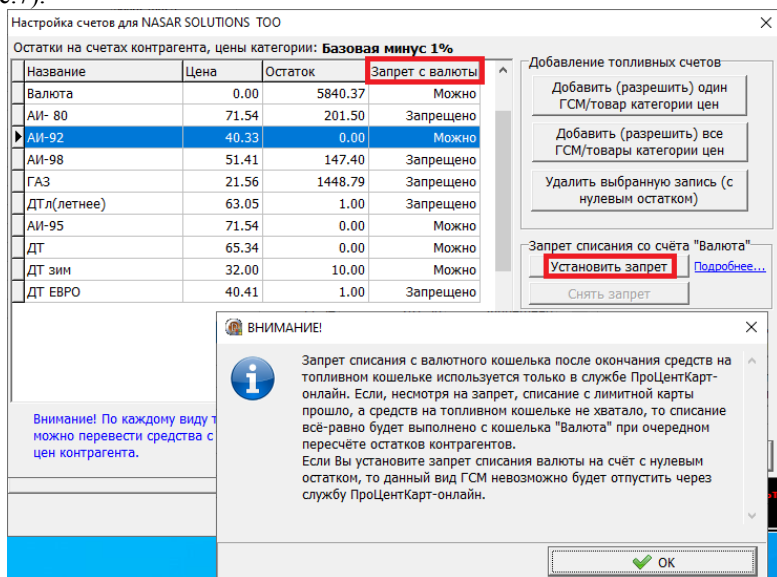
Настройка счетов для NASAR SOLUTIONS ТОО

Остатки на счетах контрагента, цены категории: Базовая минус 1%

| Название | Цена | Остаток | Запрет с валюты |
|---|---|---|---|
| Валюта | 0.00 | 5840.37 | Можно |
| АИ- 80 | 71.54 | 201.50 | Запрещено |
| АИ-92 | 40.33 | 0.00 | Можно |
| АИ-98 | 51.41 | 147.40 | Запрещено |
| ГАЗ | 21.56 | 1448.79 | Запрещено |
| ДТл(летнее) | 63.05 | 1.00 | Запрещено |
| АИ-95 | 71.54 | 0.00 | Можно |
| ДТ | 65.34 | 0.00 | Можно |
| ДТ зим | 32.00 | 0.00 | Можно |
| ДТ ЕВРО | 40.41 | 1.00 | Запрещено |

Добавление топливных счетов

Добавить (разрешить) один ГСМ/товар категории цен

Добавить (разрешить) все ГСМ/товары категории цен

Удалить выбранную запись (с нулевым остатком)

Запрет списания со счёта "Валюта"

Установить запрет

Подробнее...

Снять запрет

Внимание! По каждому виду т можно перевести средства с цен контрагента.

ВНИМАНИЕ!

Запрет списания с валютного кошелька после окончания средств на топливном кошельке используется только в службе ПроЦентКарт-онлайн. Если, несмотря на запрет, списание с лимитной карты прошло, а средств на топливном кошельке не хватало, то списание всё-равно будет выполнено с кошелька "Валюта" при очередном пересчёте остатков контрагентов.
Если Вы установите запрет списания валюты на счёт с нулевым остатком, то данный вид ГСМ невозможно будет отпустить через службу ПроЦентКарт-онлайн.

OK